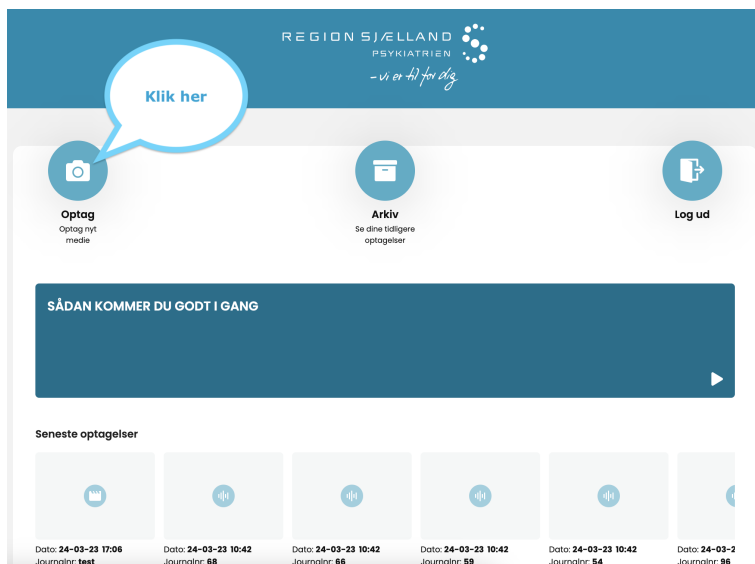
REGION SJÆLLAND
PSYKIATRIEN
- vi er til for dig

Klik her

Optag
Optag nyt medie

Arkiv
Se dine tidligere optagelser

Log ud

SÅDAN KOMMER DU GODT I GANG

Seneste optagelser

Dato: 24-03-23 17:06
Journalnr: test

Dato: 24-03-23 10:42
Journalnr: 68

Dato: 24-03-23 10:42
Journalnr: 66

Dato: 24-03-23 10:42
Journalnr: 59

Dato: 24-03-23 10:42
Journalnr: 54

Dato: 24-03-2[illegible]
Journalnr: 96